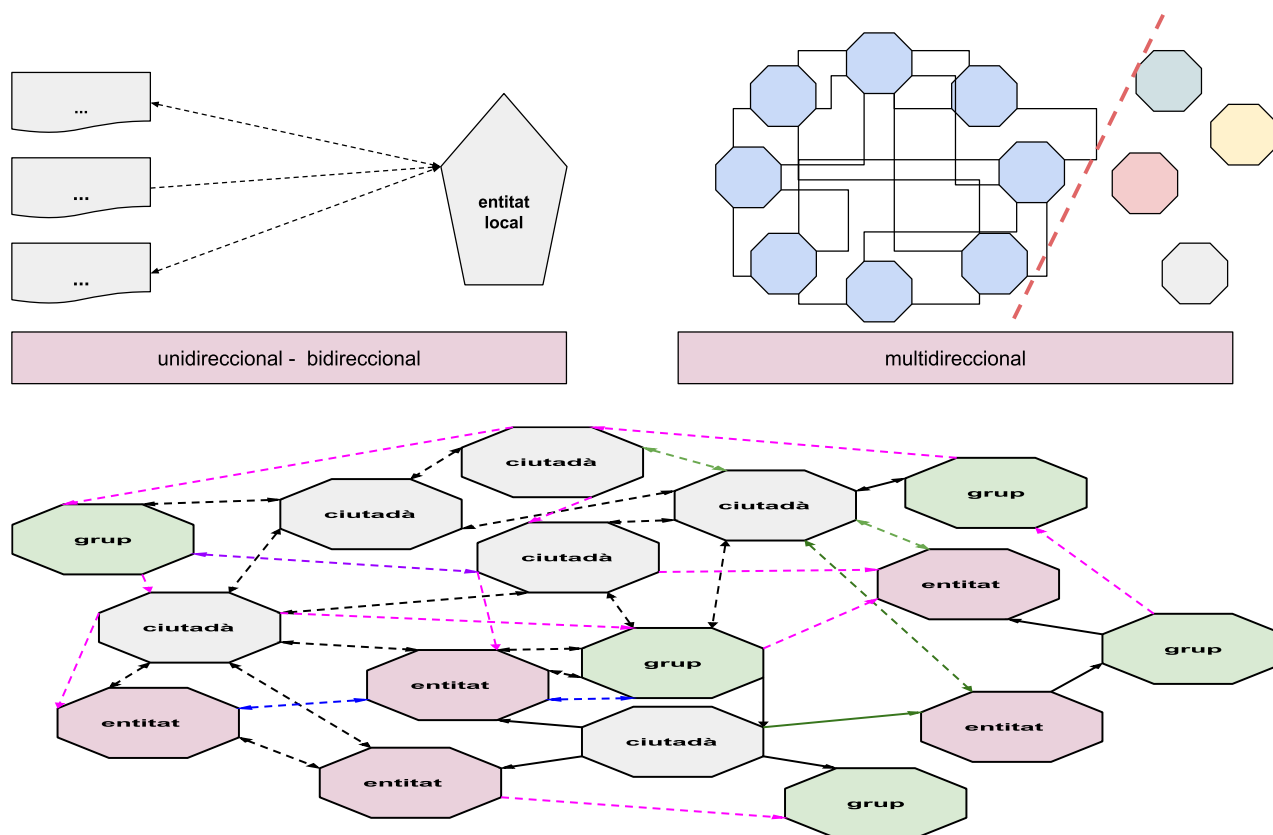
...

...

...

entitat local

unidireccional - bidireccional

multidireccional

ciutadà

grup

ciutadà

ciutadà

grup

ciutadà

entitat

ciutadà

grup

grup

entitat

entitat

ciutadà

entitat

entitat

grup